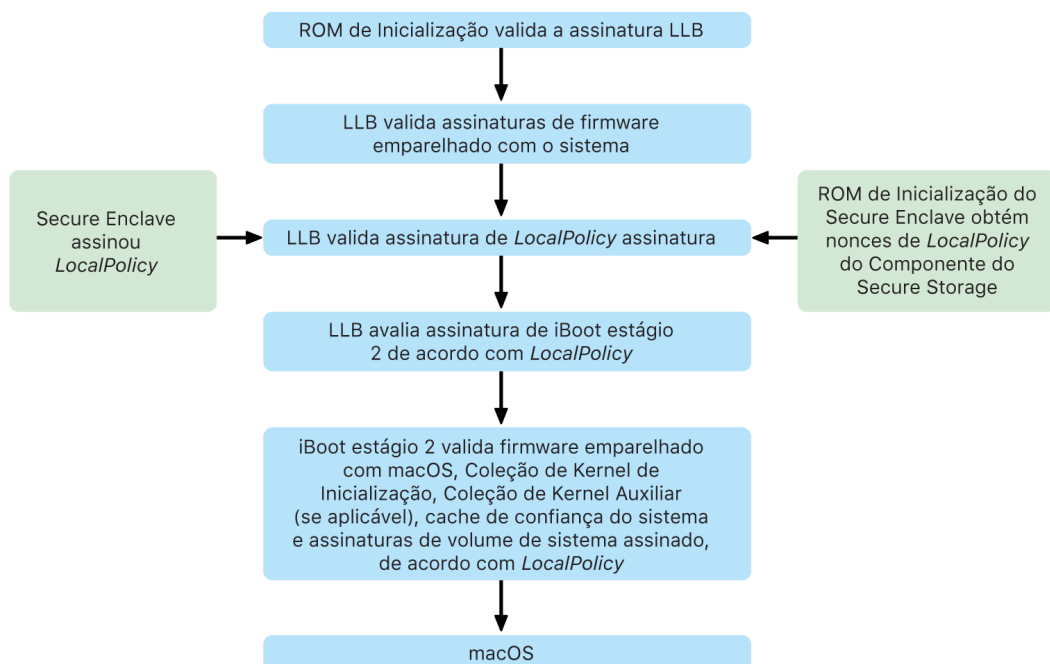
ROM de Inicialização valida a assinatura LLB

LLB valida assinaturas de firmware emparelhado com o sistema

Secure Enclave assinou LocalPolicy

LLB valida assinatura de LocalPolicy assinatura

ROM de Inicialização do Secure Enclave obtém nonces de LocalPolicy do Componente do Secure Storage

LLB avalia assinatura de iBoot estágio 2 de acordo com LocalPolicy

iBoot estágio 2 valida firmware emparelhado com macOS, Coleção de Kernel de Inicialização, Coleção de Kernel Auxiliar (se aplicável), cache de confiança do sistema e assinaturas de volume de sistema assinado, de acordo com LocalPolicy

macOS